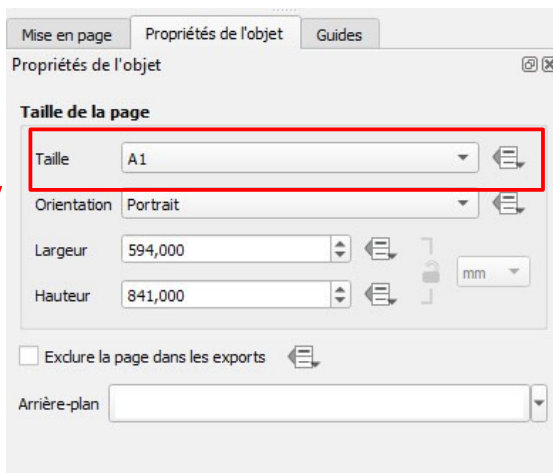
Mise en page | Propriétés de l'objet | Guides

Propriétés de l'objet

Taille de la page

Taille A1

Orientation Portrait

Largeur 594,000

Hauteur 841,000

mm

Exclure la page dans les exports

Arrière-plan